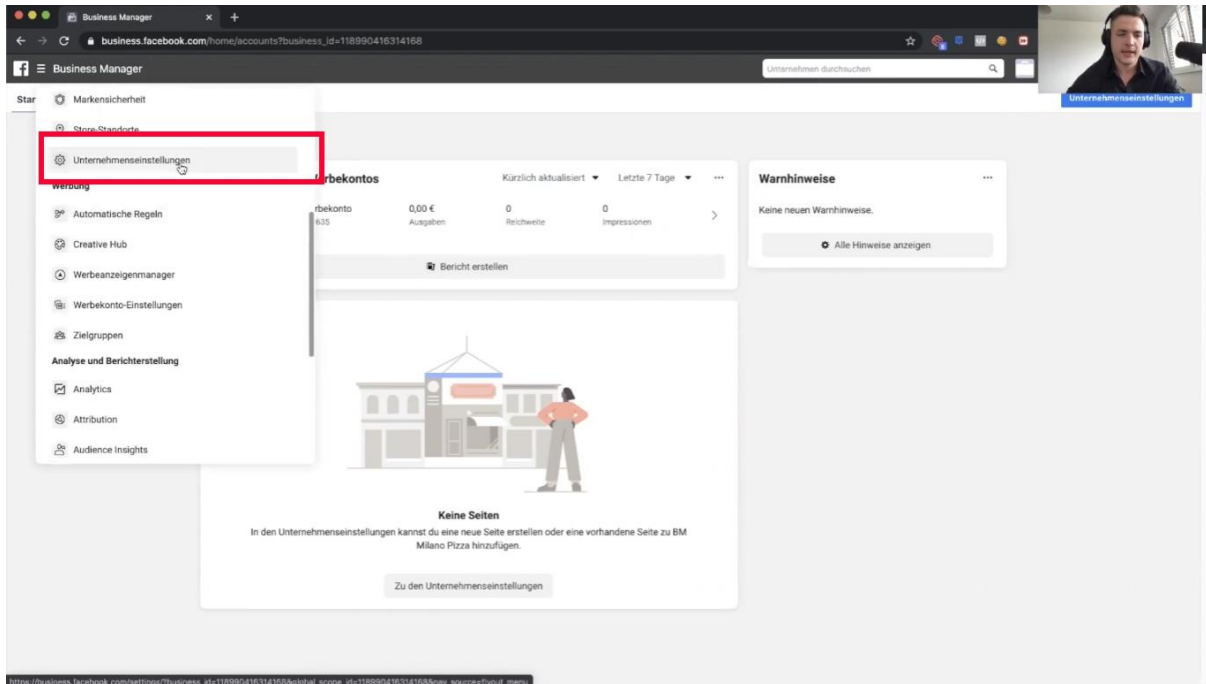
Business Manager

business.facebook.com/home/accounts?business_id=118990416314168

Business Manager

Unternehmen durchsuchen

Unternehmenseinstellungen

Star

Markensicherheit

Store-Standorte

Unternehmenseinstellungen

Werbung

Automatische Regeln

Creative Hub

Werbeanzeigenmanager

Werbekonto-Einstellungen

Zielgruppen

Analyse und Berichterstellung

Analytics

Attribution

Audience Insights

rbekontos

Kürzlich aktualisiert

Letzte 7 Tage

rbekonto
635

0,00 €
Ausgaben

0
Reichweite

0
Impressionen

Bericht erstellen

Warnhinweise

Keine neuen Warnhinweise.

Alle Hinweise anzeigen

Keine Seiten

In den Unternehmenseinstellungen kannst du eine neue Seite erstellen oder eine vorhandene Seite zu BM Milano Pizza hinzufügen.

Zu den Unternehmenseinstellungen

https://business.facebook.com/settings/?business_id=118990416314168&global_scope_id=118990416314168&nav_source=flyout_menu